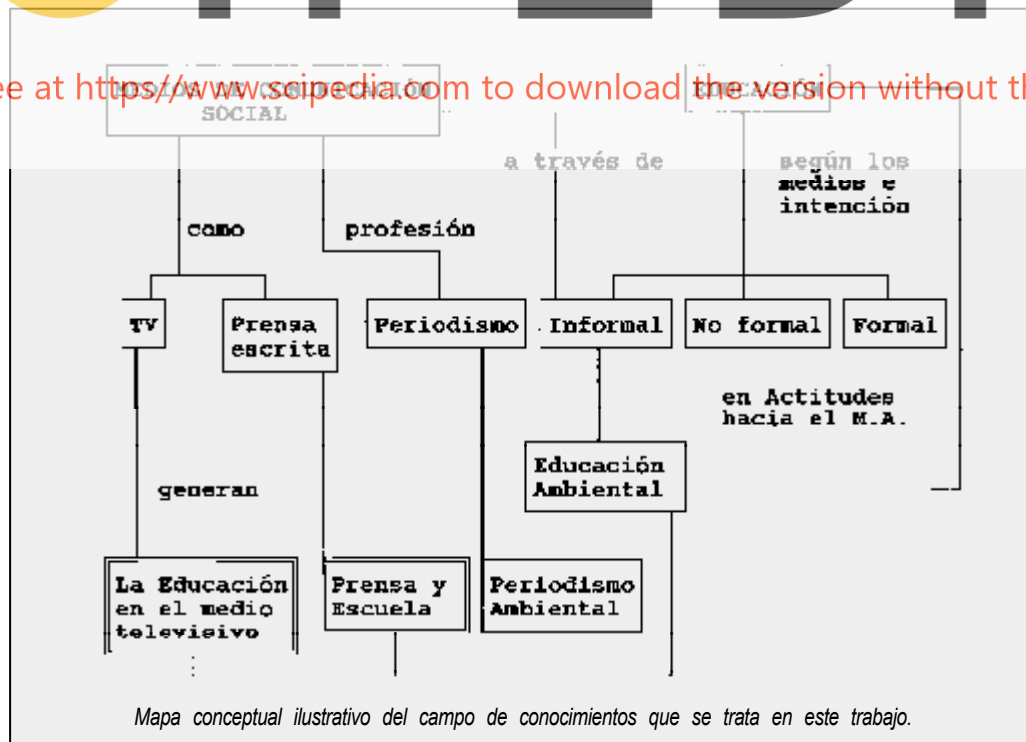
ee at https://www.scipedia.com to download the version without th

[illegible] SOCIAL

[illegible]

a través de

según los medios e intención

como

profesión

TV

Prensa escrita

Periodismo

Informal

No formal

Formal

en Actitudes hacia el M.A.

Educación Ambiental

generan

La Educación en el medio televisivo

Prensa y Escuela

Periodismo Ambiental

Mapa conceptual ilustrativo del campo de conocimientos que se trata en este trabajo.